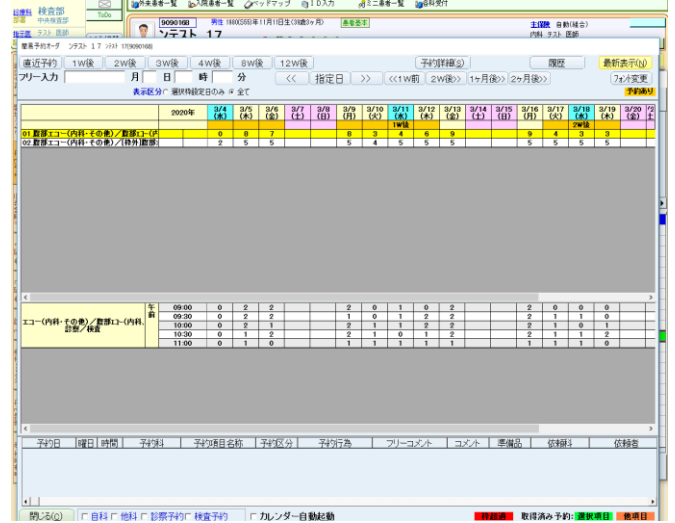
検査部 中央検査部
ToDo
外来患者一覧 入院患者一覧 ベッドマップ ID入力 ミニ患者一覧 各科受付
9090168 男性 1980(S55)年11月18日生(39歳3ヶ月) 患者基本
テスト 17
主治医 自動(総合) 内科 テスト 医師
簡易予約オーダ テスト 17 9090168
直近予約 1W後 2W後 3W後 4W後 8W後 12W後 予約詳細(S) 履歴 最新表示(N)
フリー入力 月 日 時 分 << 指定日 >> <<1W前 2W後>> 1ヶ月後>> 2ヶ月後>> フォント変更
表示区分 ○ 選択枠設定日のみ ● 全て 予約あり

| 2020年 | 3/4 (水) | 3/5 (木) | 3/6 (金) | 3/7 (土) | 3/8 (日) | 3/9 (月) | 3/10 (火) | 3/11 (水) | 3/12 (木) | 3/13 (金) | 3/14 (土) | 3/15 (日) | 3/16 (月) | 3/17 (火) | 3/18 (水) | 3/19 (木) | 3/20 (金) |
|---|---|---|---|---|---|---|---|---|---|---|---|---|---|---|---|---|---|
| | | | | | | | | 1W後 | | | | | | | 2W後 | | |
| 01 腹部エコー(内科・その他)/腹部エコー(内 | 0 | 8 | 7 | | | 8 | 3 | 4 | 6 | 9 | | | 9 | 4 | 3 | 3 | |
| 02 腹部エコー(内科・その他)/[時外]腹部 | 2 | 5 | 5 | | | 5 | 4 | 5 | 5 | 5 | | | 5 | 5 | 5 | 5 | |

| エコー(内科・その他)/腹部エコー(内科、計測)/検査 | 午前 | | | | | | | | | | | | | | | | | |
|---|---|---|---|---|---|---|---|---|---|---|---|---|---|---|---|---|---|---|
| | | 09:00 | 0 | 2 | 2 | | | 2 | 0 | 1 | 0 | 2 | | | 2 | 0 | 0 | 0 |
| | | 09:30 | 0 | 2 | 2 | | | 1 | 0 | 1 | 2 | 2 | | | 2 | 1 | 1 | 0 |
| | | 10:00 | 0 | 2 | 1 | | | 2 | 1 | 1 | 2 | 2 | | | 2 | 1 | 0 | 1 |
| | | 10:30 | 0 | 1 | 2 | | | 2 | 1 | 0 | 1 | 2 | | | 2 | 1 | 1 | 2 |
| | | 11:00 | 0 | 1 | 0 | | | 1 | 1 | 1 | 1 | 1 | | | 1 | 1 | 1 | 0 |

| 予約日 | 曜日 | 時間 | 予約科 | 予約項目名称 | 予約区分 | 予約行為 | フリーコメント | コメント | 準備品 | 依頼科 | 依頼者 |
|---|---|---|---|---|---|---|---|---|---|---|---|

閉じる(C) □ 自科 □ 他科 □ 診察予約 □ 検査予約 □ カレンダー自動起動 枠設定 取得済み予約: 選択項目 他項目